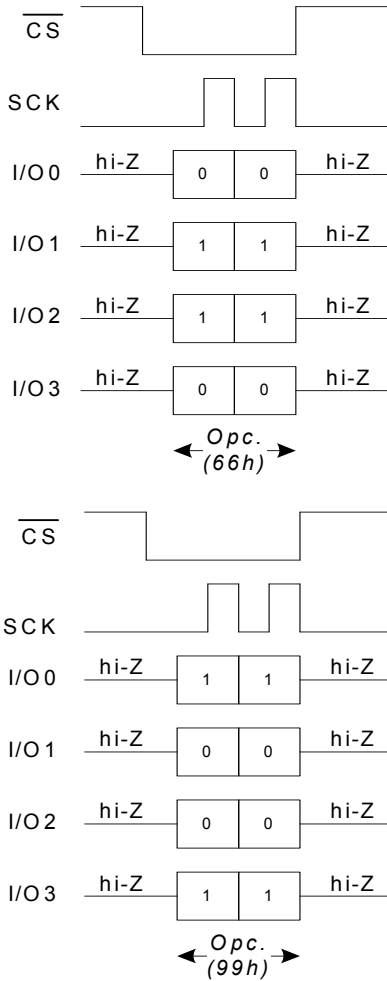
$\overline{CS}$

SCK

I/O 0 hi-Z 0 0 hi-Z

I/O 1 hi-Z 1 1 hi-Z

I/O 2 hi-Z 1 1 hi-Z

I/O 3 hi-Z 0 0 hi-Z

Opc. (66h)

$\overline{CS}$

SCK

I/O 0 hi-Z 1 1 hi-Z

I/O 1 hi-Z 0 0 hi-Z

I/O 2 hi-Z 0 0 hi-Z

I/O 3 hi-Z 1 1 hi-Z

Opc. (99h)